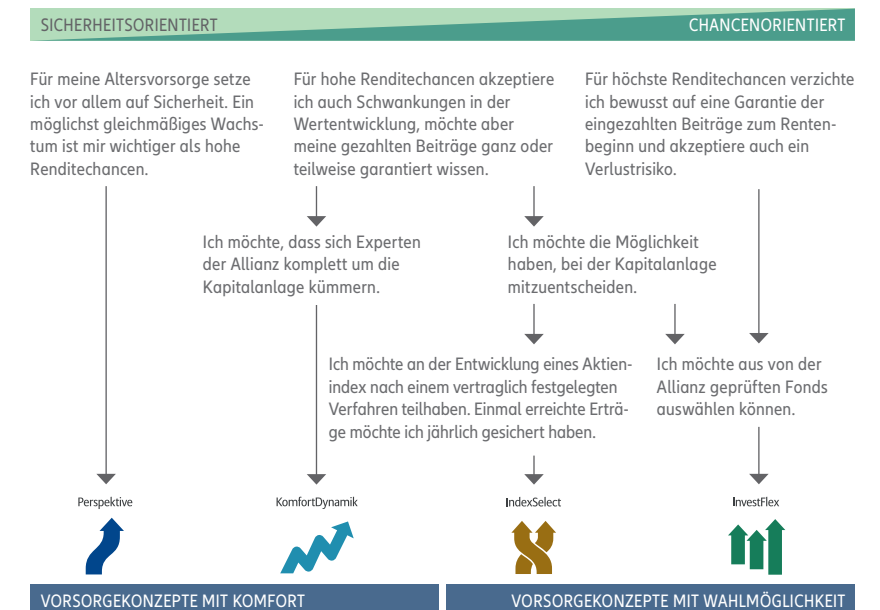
SICHERHEITSORIENTIERT

CHANCENORIENTIERT

Für meine Altersvorsorge setze ich vor allem auf Sicherheit. Ein möglichst gleichmäßiges Wachstum ist mir wichtiger als hohe Renditechancen.

Für hohe Renditechancen akzeptiere ich auch Schwankungen in der Wertentwicklung, möchte aber meine gezahlten Beiträge ganz oder teilweise garantiert wissen.

Für höchste Renditechancen verzichte ich bewusst auf eine Garantie der eingezahlten Beiträge zum Rentenbeginn und akzeptiere auch ein Verlustrisiko.

Ich möchte, dass sich Experten der Allianz komplett um die Kapitalanlage kümmern.

Ich möchte die Möglichkeit haben, bei der Kapitalanlage mitzuentscheiden.

Ich möchte an der Entwicklung eines Aktienindex nach einem vertraglich festgelegten Verfahren teilhaben. Einmal erreichte Erträge möchte ich jährlich gesichert haben.

Ich möchte aus von der Allianz geprüften Fonds auswählen können.

Perspektive

KomfortDynamik

IndexSelect

InvestFlex

VORSORGEKONZEPTE MIT KOMFORT

VORSORGEKONZEPTE MIT WAHLMÖGLICHKEIT